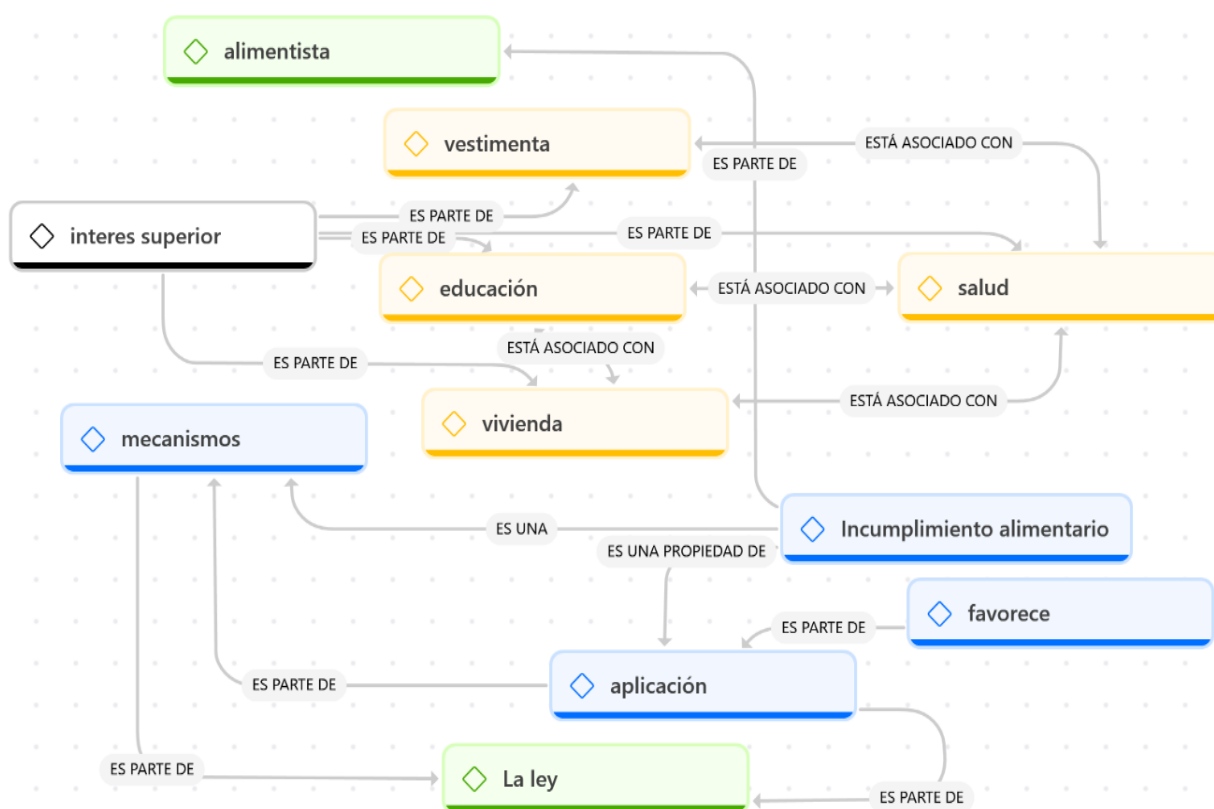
alimentista

vestimenta

ESTÁ ASOCIADO CON

ES PARTE DE

interes superior

ES PARTE DE

ES PARTE DE

ES PARTE DE

educación

ESTÁ ASOCIADO CON

salud

ESTÁ ASOCIADO CON

ES PARTE DE

ESTÁ ASOCIADO CON

mecanismos

vivienda

ES UNA

Incumplimiento alimentario

ES UNA PROPIEDAD DE

favorece

ES PARTE DE

ES PARTE DE

aplicación

ES PARTE DE

La ley

ES PARTE DE